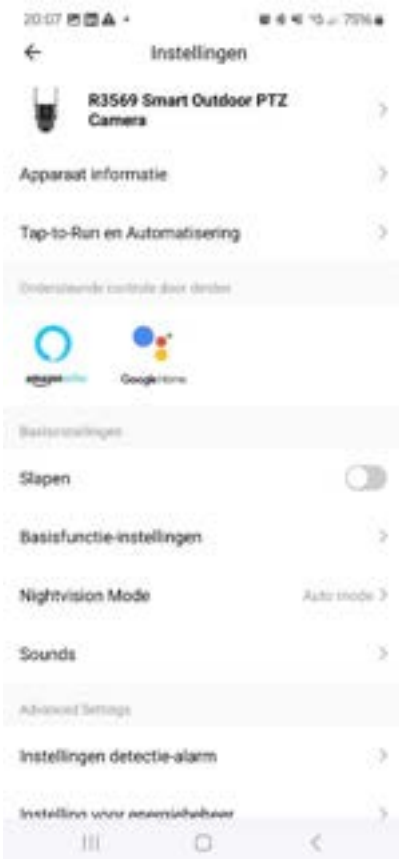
20:07

Instellingen

R3569 Smart Outdoor PTZ Camera

Apparaat informatie

Tap-to-Run en Automatisering

Ondersteunde controle door derden

amazon alexa

Google Home

Basisinstellingen

Slapen

Basisfunctie-instellingen

Nightvision Mode

Auto mode

Sounds

Advanced Settings

Instellingen detectie-alarm

Instelling voor opslagbeheer